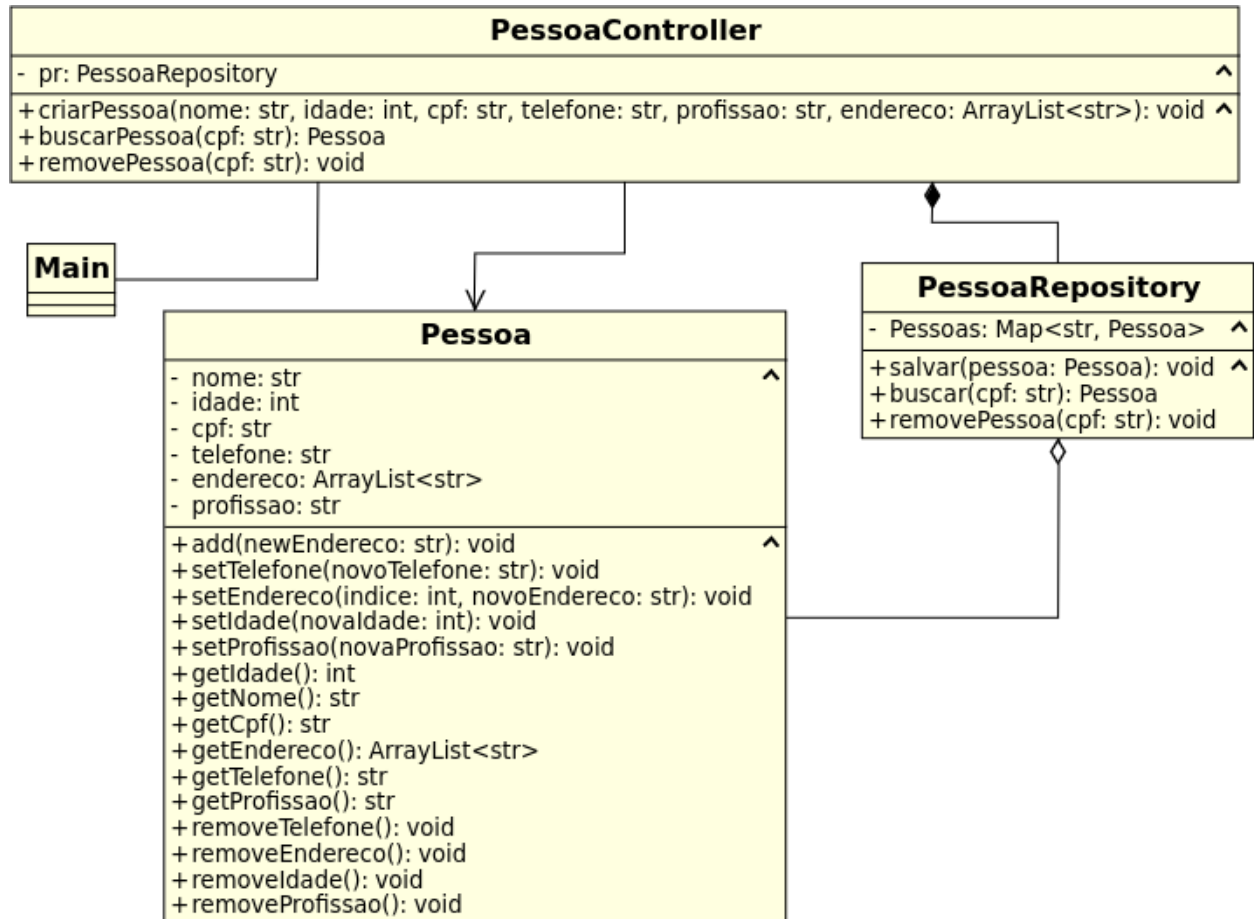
PessoaController

- pr: PessoaRepository

+criarPessoa(nome: str, idade: int, cpf: str, telefone: str, profissao: str, endereco: ArrayList<str>): void
+buscarPessoa(cpf: str): Pessoa
+removePessoa(cpf: str): void

Main

PessoaRepository

- Pessoas: Map<str, Pessoa>

+salvar(pessoa: Pessoa): void
+buscar(cpf: str): Pessoa
+removePessoa(cpf: str): void

Pessoa

- nome: str
- idade: int
- cpf: str
- telefone: str
- endereco: ArrayList<str>
- profissao: str

+add(newEndereco: str): void
+setTelefone(novoTelefone: str): void
+setEndereco(indice: int, novoEndereco: str): void
+setIdade(novaIdade: int): void
+setProfissao(novaProfissao: str): void
+getIdade(): int
+getNome(): str
+getCpf(): str
+getEndereco(): ArrayList<str>
+getTelefone(): str
+getProfissao(): str
+removeTelefone(): void
+removeEndereco(): void
+removeIdade(): void
+removeProfissao(): void